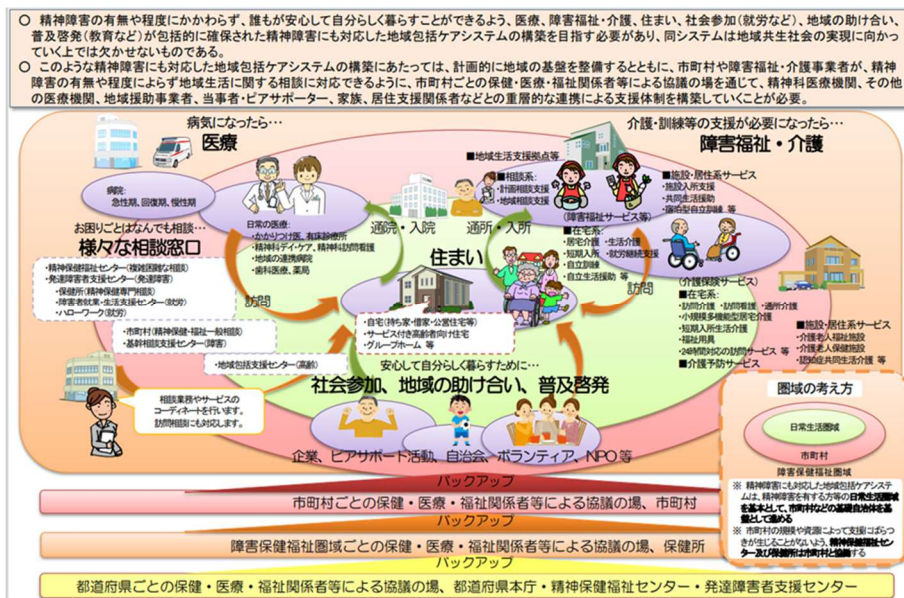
○ 精神障害の有無や程度にかかわらず、誰もが安心して自分らしく暮らすことができるよう、医療、障害福祉・介護、住まい、社会参加（就労など）、地域の助け合い、普及啓発（教育など）が包括的に確保された精神障害にも対応した地域包括ケアシステムの構築を目指す必要があり、同システムは地域共生社会の実現に向かっていく上では欠かせないものである。

○ このような精神障害にも対応した地域包括ケアシステムの構築にあたっては、計画的に地域の基盤を整備するとともに、市町村や障害福祉・介護事業者が、精神障害の有無や程度によらず地域生活に関する相談に対応できるように、市町村ごとの保健・医療・福祉関係者等による協議の場を通じて、精神科医療機関、その他の医療機関、地域援助事業者、当事者・ピアサポーター、家族、居住支援関係者などとの重層的な連携による支援体制を構築していくことが必要。

病気になったら…
医療

病院：
急性期、回復期、慢性期

日常の医療：
・かかりつけ医、有床診療所
・精神科デイ・ケア、精神科訪問看護
・地域の連携病院
・歯科医療、薬局

お困りごとはなんでも相談…
様々な相談窓口

・精神保健福祉センター（複雑困難な相談）
・発達障害者支援センター（発達障害）
・保健所（精神保健専門相談）
・障害者就業・生活支援センター（就労）
・ハローワーク（就労）

・市町村（精神保健・福祉一般相談）
・基幹相談支援センター（障害）

・地域包括支援センター（高齢）

相談業務やサービスのコーディネートを行います。訪問相談にも対応します。

通院・入院
通所・入所
訪問
訪問

住まい

・自宅（持ち家・借家・公営住宅等）
・サービス付き高齢者向け住宅
・グループホーム 等

介護・訓練等の支援が必要になったら…
障害福祉・介護

■地域生活支援拠点等
■相談系：
・計画相談支援
・地域相談支援
（障害福祉サービス等）

■施設・居住系サービス
・施設入所支援
・共同生活援助
・宿泊型自立訓練 等

■在宅系：
・居宅介護 ・生活介護
・短期入所 ・就労継続支援
・自立訓練
・自立生活援助 等

（介護保険サービス）
■在宅系：
・訪問介護 ・訪問看護 ・通所介護
・小規模多機能型居宅介護
・短期入所生活介護
・福祉用具
・24時間対応の訪問サービス 等
■介護予防サービス

■施設・居住系サービス
・介護老人福祉施設
・介護老人保健施設
・認知症共同生活介護 等

安心して自分らしく暮らすために…
社会参加、地域の助け合い、普及啓発

企業、ピアサポート活動、自治会、ボランティア、NPO 等

圏域の考え方
日常生活圏域
市町村
障害保健福祉圏域

※ 精神障害にも対応した地域包括ケアシステムは、精神障害を有する方等の日常生活圏域を基本として、市町村などの基礎自治体を基盤として進める
※ 市町村の規模や資源によって支援にばらつきが生じることがないよう、精神保健福祉センター及び保健所は市町村と協働する

バックアップ
市町村ごとの保健・医療・福祉関係者等による協議の場、市町村
バックアップ
障害保健福祉圏域ごとの保健・医療・福祉関係者等による協議の場、保健所
バックアップ
都道府県ごとの保健・医療・福祉関係者等による協議の場、都道府県本庁・精神保健福祉センター・発達障害者支援センター